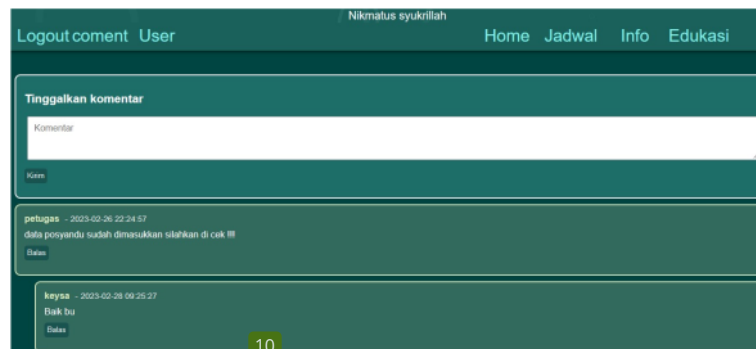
Nikmatus syukrillah

Logout coment User

Home Jadwal Info Edukasi

Tinggalkan komentar

Komentar

Kirim

petugas - 2023-02-26 22:24:57

data posyandu sudah dimasukkan silahkan di cek !!!

Balas

keysa - 2023-02-28 09:25:27

Baik bu

Balas

10